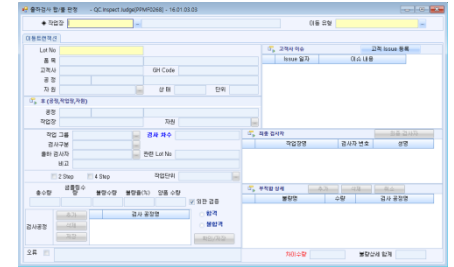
출하검사 합/불 판정 - QC.Inspect Judge(FPMF0266) - 16.01.03.03
◆ 작업장
이동 공장
대용트랜젝션
Lot No
품 목
고객사
GH Code
공 정
자 원
상 태
단위
★ 원 (공정,작업장,자원)
공정
작업장
자원
작업 그룹
검사 차수
검사구분
출하 검사자
전판 Lot No
비고
2 Step
4 Step
작업단위
총수량
샘플수량
불량수량
불량률(%)
양품 수량
검사공정
검사 공정명
합격
불합격
오류
고객사 이슈
고객 Issue 등록
Issue 일자
대스 내용
최종 검사자
작업장명
검사자 번호
성명
부적합 검색
불량명
수량
검사 공정명
처리수량
불량단체 합계